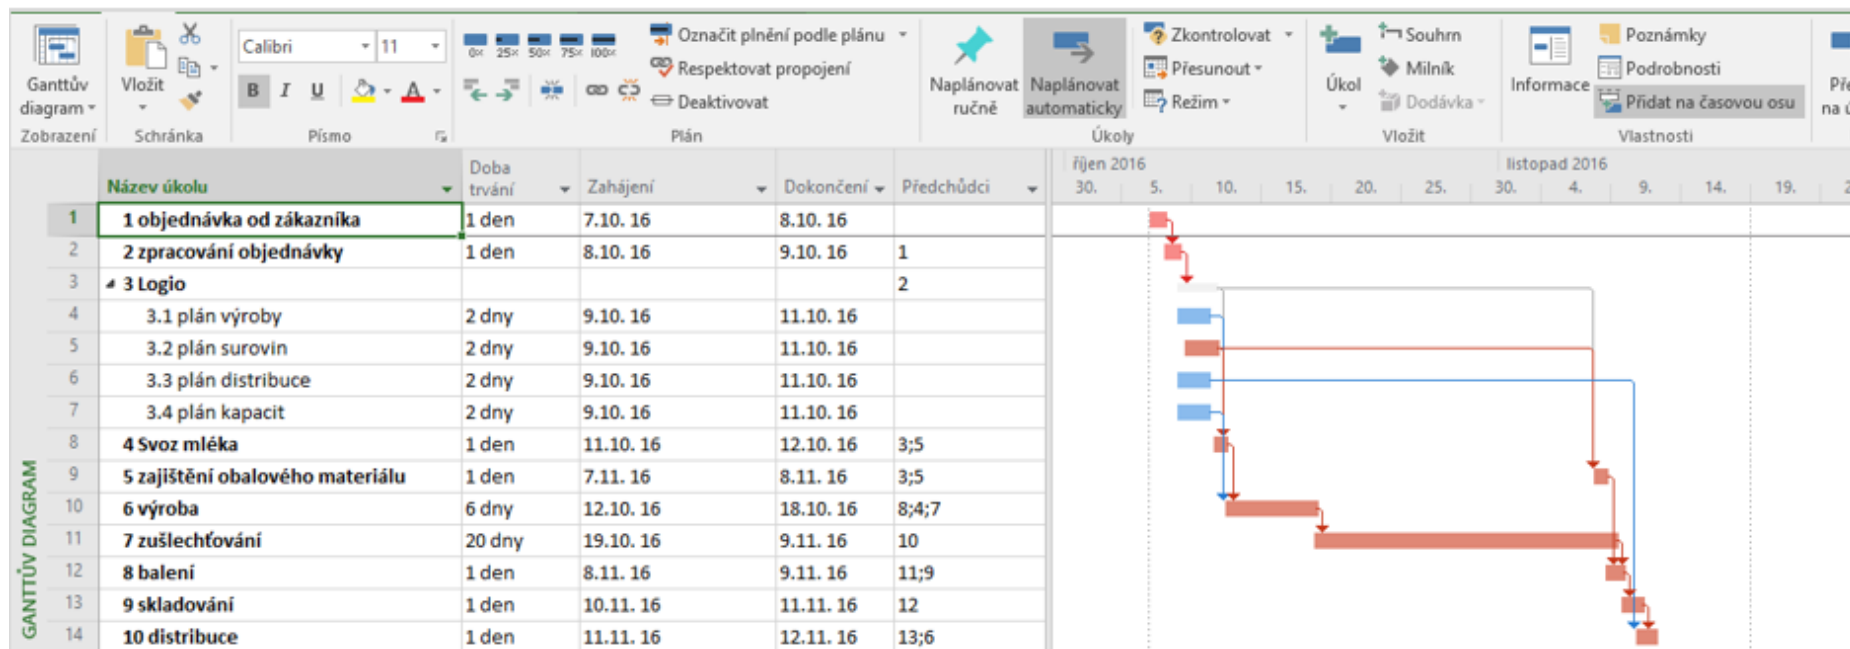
Ganttův diagram
Zobrazení

Vložit
Schránka

Calibri 11
B I U
Písmo

0% 25% 50% 75% 100%
Označit plnění podle plánu
Respektovat propojení
Deaktivovat
Plán

Naplánovat ručně
Naplánovat automaticky
Zkontrolovat
Přesunout
Režim
Úkoly

Úkol
Souhrn
Milník
Dodávka
Vložit

Informace
Poznámky
Podrobnosti
Přidat na časovou osu
Vlastnosti

Pře na

GANTTŮV DIAGRAM

| | Název úkolu | Doba trvání | Zahájení | Dokončení | Předchůdci |
|---|---|---|---|---|---|
| 1 | 1 objednávka od zákazníka | 1 den | 7.10. 16 | 8.10. 16 | |
| 2 | 2 zpracování objednávky | 1 den | 8.10. 16 | 9.10. 16 | 1 |
| 3 | 3 Logio | | | | 2 |
| 4 | 3.1 plán výroby | 2 dny | 9.10. 16 | 11.10. 16 | |
| 5 | 3.2 plán surovin | 2 dny | 9.10. 16 | 11.10. 16 | |
| 6 | 3.3 plán distribuce | 2 dny | 9.10. 16 | 11.10. 16 | |
| 7 | 3.4 plán kapacit | 2 dny | 9.10. 16 | 11.10. 16 | |
| 8 | 4 Svoz mléka | 1 den | 11.10. 16 | 12.10. 16 | 3;5 |
| 9 | 5 zajištění obalového materiálu | 1 den | 7.11. 16 | 8.11. 16 | 3;5 |
| 10 | 6 výroba | 6 dny | 12.10. 16 | 18.10. 16 | 8;4;7 |
| 11 | 7 zušlechťování | 20 dny | 19.10. 16 | 9.11. 16 | 10 |
| 12 | 8 balení | 1 den | 8.11. 16 | 9.11. 16 | 11;9 |
| 13 | 9 skladování | 1 den | 10.11. 16 | 11.11. 16 | 12 |
| 14 | 10 distribuce | 1 den | 11.11. 16 | 12.11. 16 | 13;6 |

říjen 2016
30. 5. 10. 15. 20. 25.
listopad 2016
30. 4. 9. 14. 19. 2